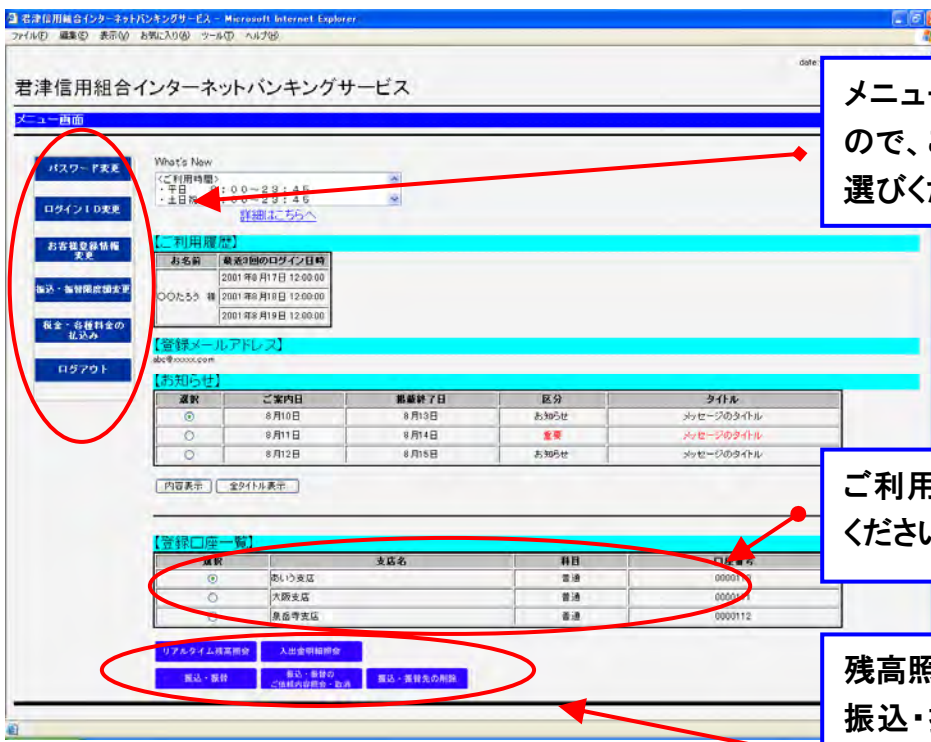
君津信用組合インターネットバンキングサービス - Microsoft Internet Explorer
ファイル(F) 編集(E) 表示(V) お気に入り(A) ツール(T) ヘルプ(H)

date

君津信用組合インターネットバンキングサービス

メニュー画面

パスワード変更
ログインID変更
お客様登録情報変更
振込・振替限度額変更
税金・各種料金の払込み
ログアウト

What's New
<ご利用時間>
・平日 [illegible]:00～23:45
・土日祝 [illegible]:00～23:45
詳細はこちらへ

【ご利用履歴】

| お名前 | 最近3回のログイン日時 |
|---|---|
| ○○たろう 様 | 2001年8月17日 12:00:00 |
| | 2001年8月18日 12:00:00 |
| | 2001年8月19日 12:00:00 |

【登録メールアドレス】
abc@xxxxx.com

【お知らせ】

| 選択 | ご案内日 | 掲載終了日 | 区分 | タイトル |
|---|---|---|---|---|
| ⊙ | 8月10日 | 8月13日 | お知らせ | メッセージのタイトル |
| ○ | 8月11日 | 8月14日 | 重要 | メッセージのタイトル |
| ○ | 8月12日 | 8月15日 | お知らせ | メッセージのタイトル |

内容表示 全タイトル表示

【登録口座一覧】

| 選択 | 支店名 | 科目 | 口座番号 |
|---|---|---|---|
| ⊙ | あいう支店 | 普通 | 00001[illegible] |
| ○ | 大阪支店 | 普通 | 00001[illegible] |
| ○ | 泉岳寺支店 | 普通 | 0000112 |

リアルタイム残高照会
入出金明細照会
振込・振替
振込・振替のご依頼内容照会・取消
振込・振替先の削除

メニュー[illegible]
ので、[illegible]
選びく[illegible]

ご利用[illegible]
ください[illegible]

残高照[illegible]
振込・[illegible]